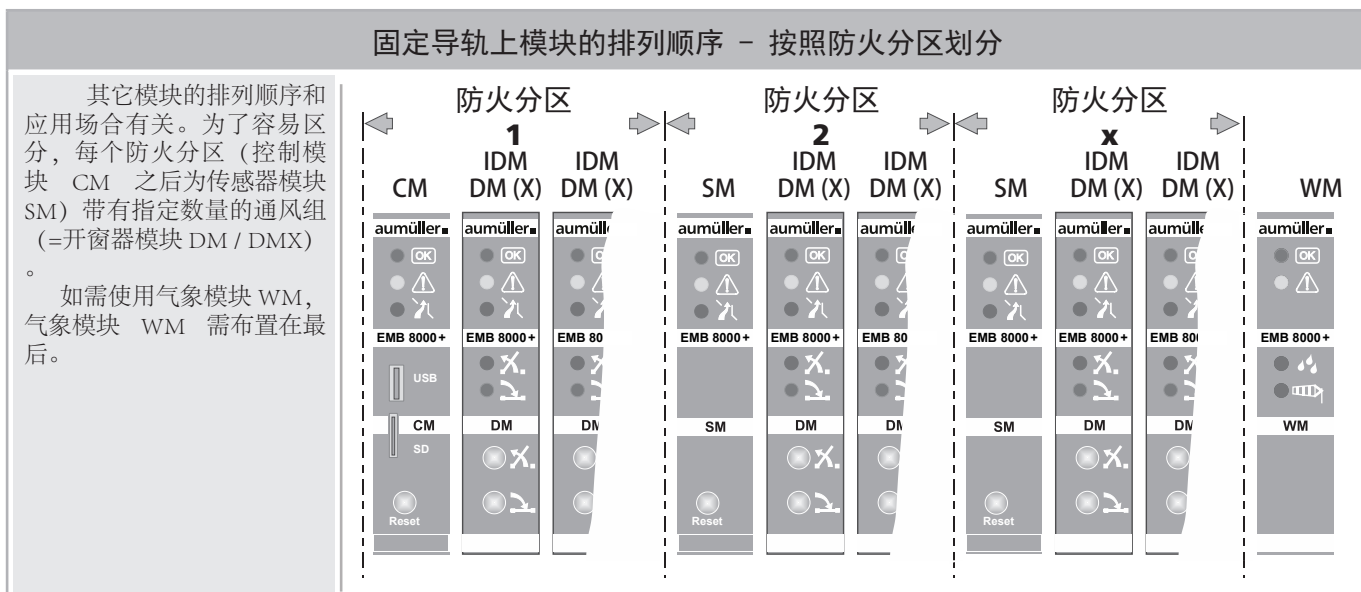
固定导轨上模块的排列顺序 – 按照防火分区划分

其它模块的排列顺序和应用场合有关。为了容易区分，每个防火分区（控制模块 CM 之后为传感器模块 SM）带有指定数量的通风组（=开窗器模块 DM / DMX）。

如需使用气象模块 WM，气象模块 WM 需布置在最后。

防火分区 1

防火分区 2

防火分区 x

CM

IDM DM (X)

IDM DM (X)

SM

IDM DM (X)

IDM DM (X)

SM

IDM DM (X)

IDM DM (X)

WM

aumüller OK EMB 8000+ USB CM SD Reset

aumüller OK EMB 8000+ DM

aumüll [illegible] EMB 80 DM

aumüller OK EMB 8000+ SM Reset

aumüller OK EMB 8000+ DM

aumüll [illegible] EMB 80 DM

aumüller OK EMB 8000+ SM Reset

aumüller OK EMB 8000+ DM

aumüll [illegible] EMB 80 DM

aumüller OK EMB 8000+ WM